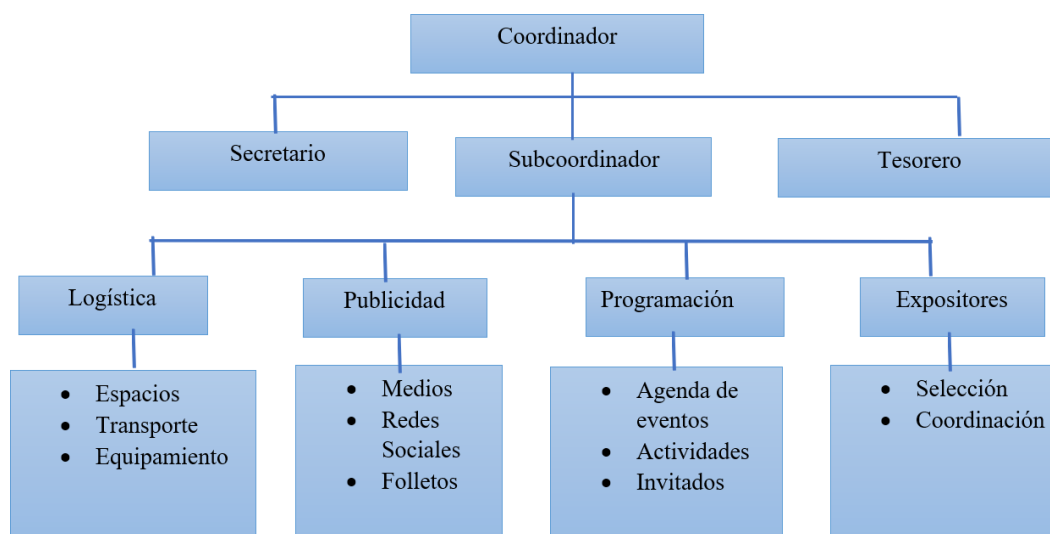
Coordinador

Secretario

Subcoordinador

Tesorero

Logística

- Espacios
- Transporte
- Equipamiento

Publicidad

- Medios
- Redes Sociales
- Folletos

Programación

- Agenda de eventos
- Actividades
- Invitados

Expositores

- Selección
- Coordinación